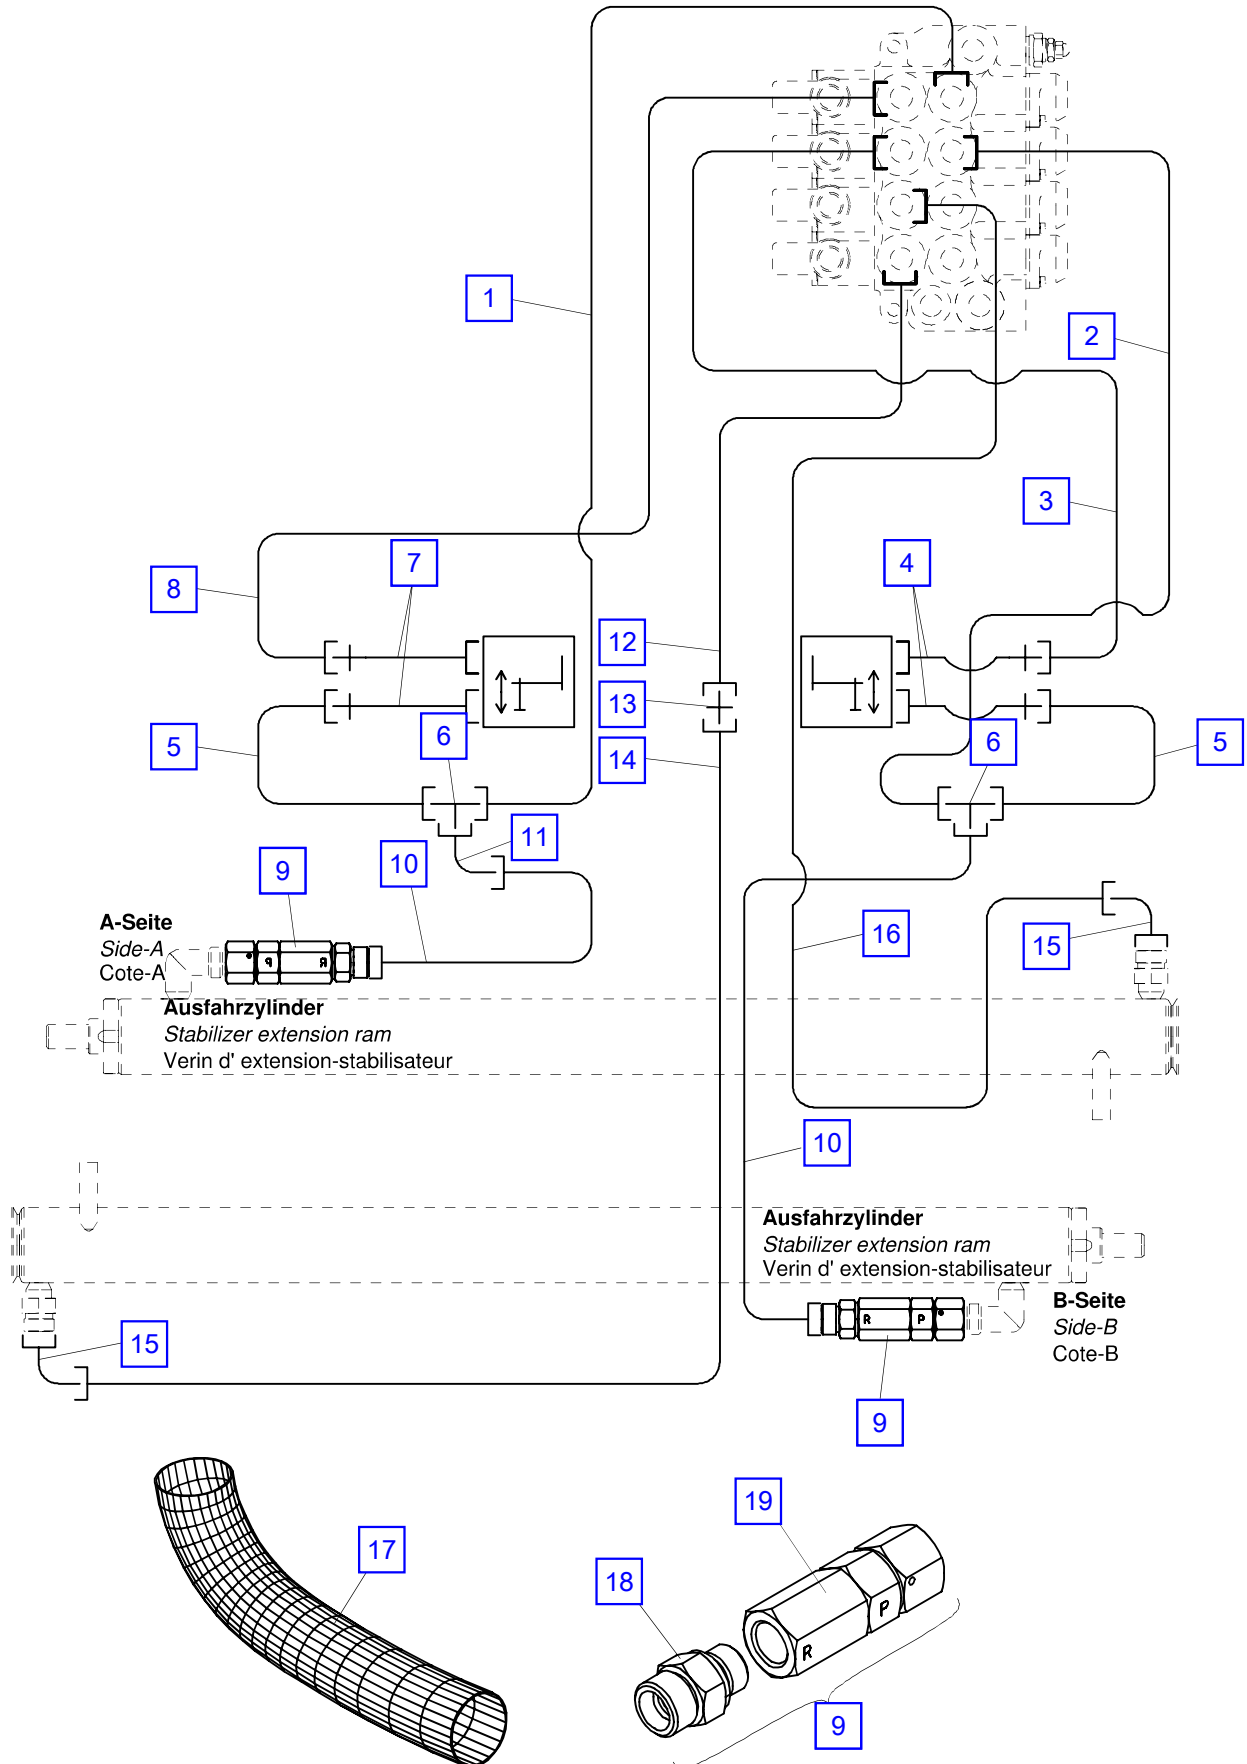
1
2
3
8
7
4
12
13
14
5
6
6
5
11
9
10
16
15
A-Seite
Side-A
Cote-A
Ausfahrzylinder
Stabilizer extension ram
Verin d' extension-stabilisateur
10
Ausfahrzylinder
Stabilizer extension ram
Verin d' extension-stabilisateur
B-Seite
Side-B
Cote-B
15
9
17
19
18
9